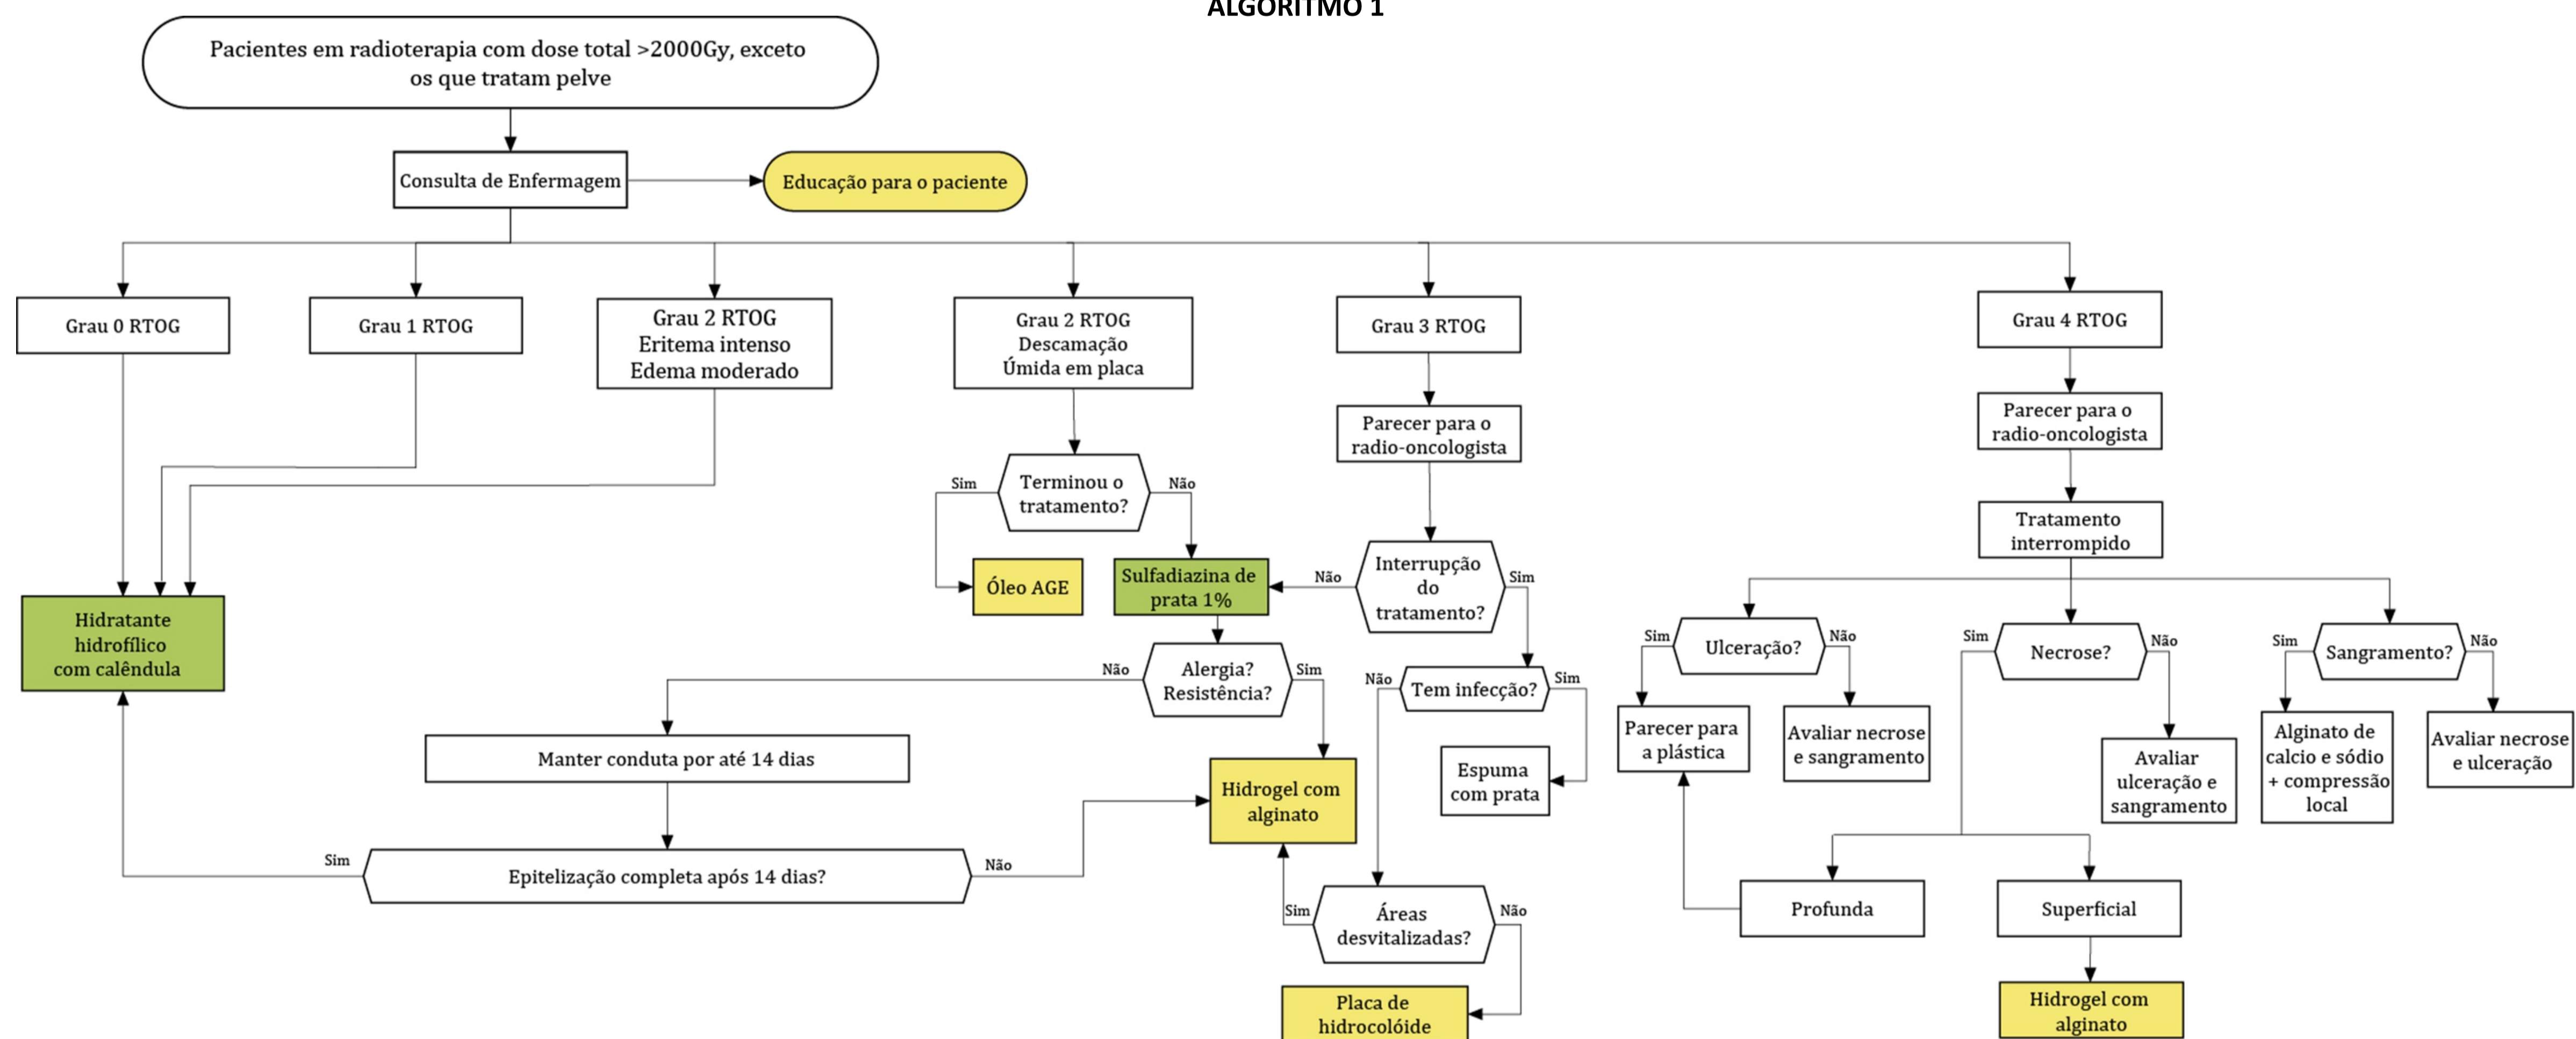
ALGORITMO 1

Pacientes em radioterapia com dose total >2000Gy, exceto os que tratam pelve

Consulta de Enfermagem

Educação para o paciente

Grau 0 RTOG

Grau 1 RTOG

Grau 2 RTOG Eritema intenso Edema moderado

Grau 2 RTOG Descamação Úmida em placa

Grau 3 RTOG

Grau 4 RTOG

Hidratante hidrofílico com calêndula

Sim

Terminou o tratamento?

Não

Óleo AGE

Sulfadiazina de prata 1%

Parecer para o radio-oncologista

Não

Interrupção do tratamento?

Sim

Não

Alergia? Resistência?

Sim

Não

Tem infecção?

Sim

Manter conduta por até 14 dias

Hidrogel com alginato

Espuma com prata

Sim

Epitelização completa após 14 dias?

Não

Sim

Áreas desvitalizadas?

Não

Placa de hidrocolóide

Parecer para o radio-oncologista

Tratamento interrompido

Sim

Ulceração?

Não

Sim

Necrose?

Não

Sim

Sangramento?

Não

Parecer para a plástica

Avaliar necrose e sangramento

Avaliar ulceração e sangramento

Alginato de calcio e sódio + compressão local

Avaliar necrose e ulceração

Profunda

Superficial

Hidrogel com alginato